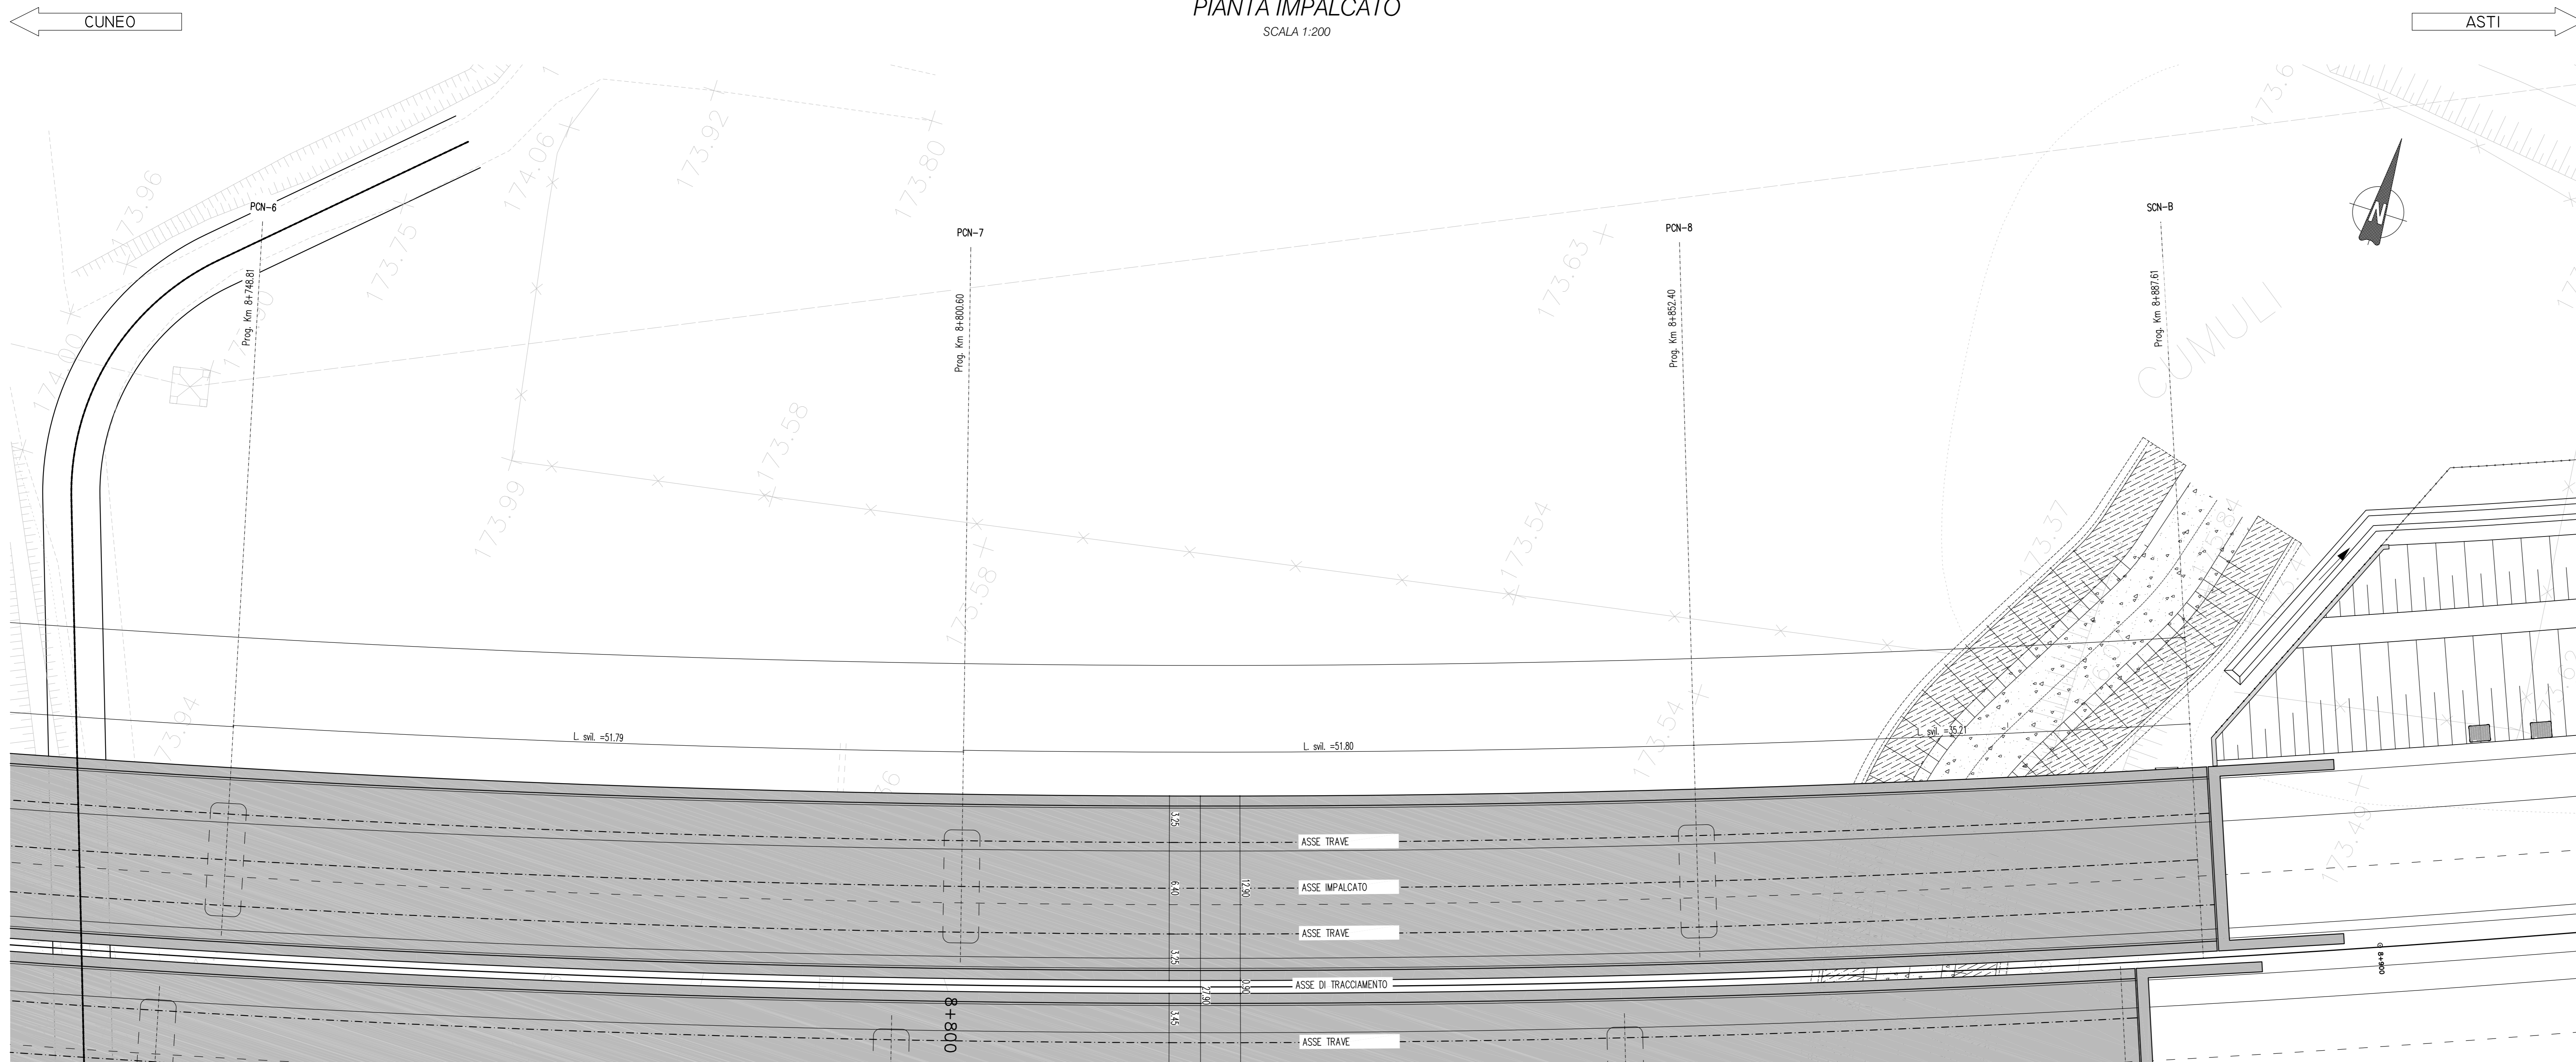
CUNEO

PIANTA IMPALCATO
SCALA 1:200

ASTI

173.96
174.00
173.75
174.06
173.92
173.80
173.63
173.58
173.99
173.58
173.54
173.94
173.54
173.37
173.40
173.6
CUMULI

PCN-6
Prog. Km 8+748.81
PCN-7
Prog. Km 8+800.60
PCN-8
Prog. Km 8+852.40
SCN-B
Prog. Km 8+887.61

N

L. svil. =51.79
L. svil. =51.80
L. svil. =35.21

3.25
6.40
12.90
3.25
27.90
3.90
3.45

ASSE TRAVE
ASSE IMPALCATO
ASSE TRAVE
ASSE DI TRACCIAMENTO
ASSE TRAVE

8+800
8+900